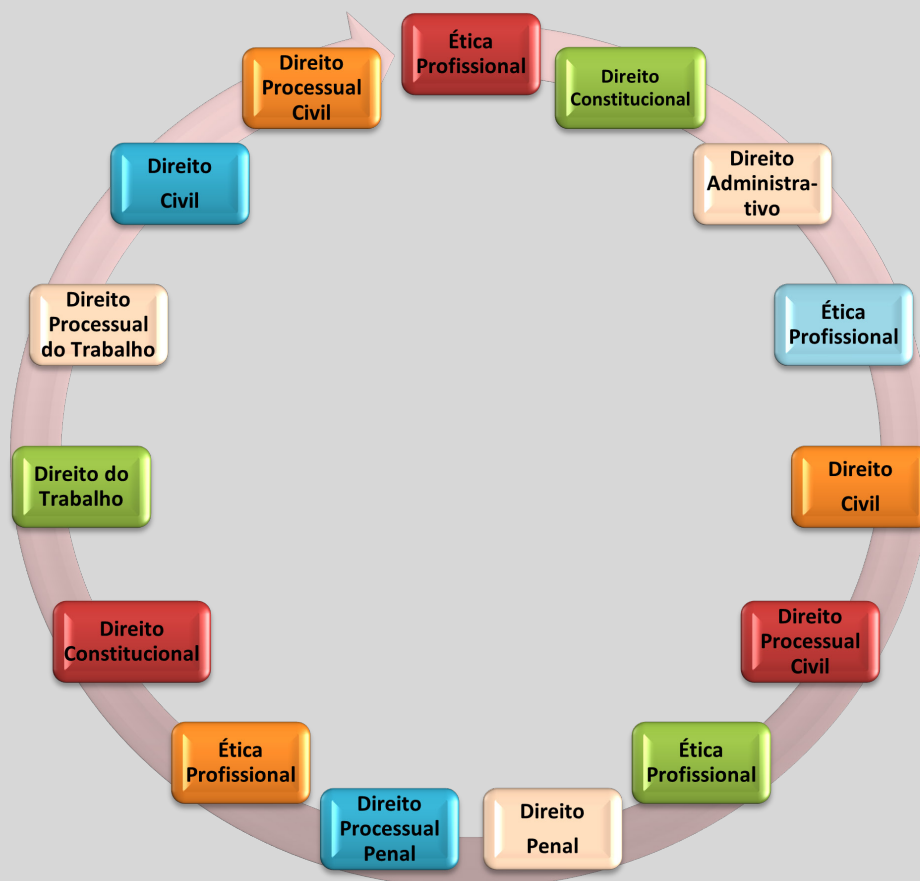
Ética Profissional

Direito Constitucional

Direito Administrativo

Ética Profissional

Direito Civil

Direito Processual Civil

Ética Profissional

Direito Penal

Direito Processual Penal

Ética Profissional

Direito Constitucional

Direito do Trabalho

Direito Processual do Trabalho

Direito Civil

Direito Processual Civil